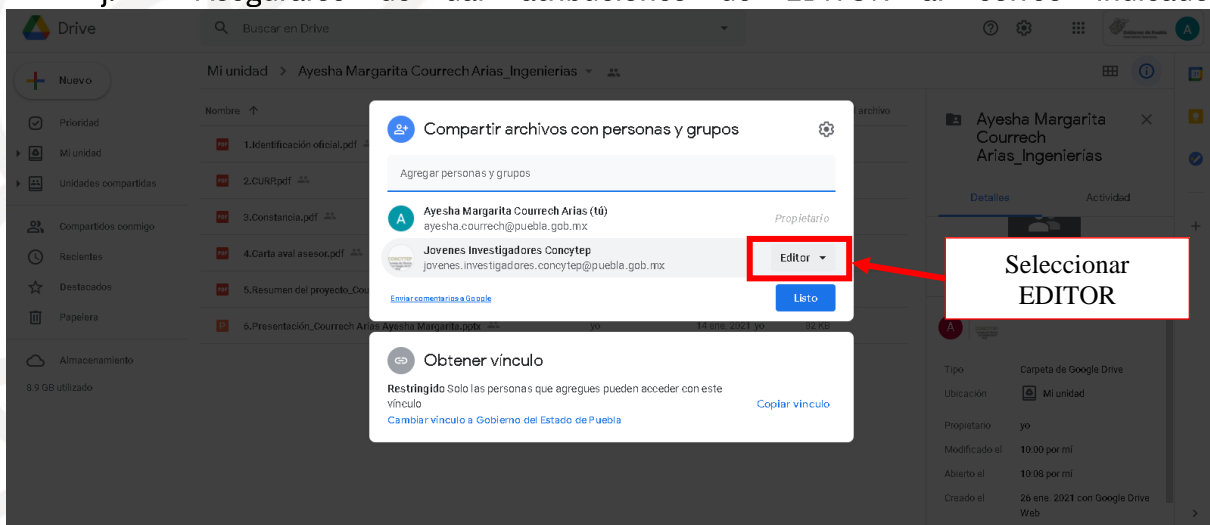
j. Asegurarse de dar atribuciones de EDITOR al correo indicado

Drive

Buscar en Drive

Nuevo

Prioridad

Mi unidad

Unidades compartidas

Compartidos conmigo

Recientes

Destacados

Papelera

Almacenamiento

8.9 GB utilizado

Mi unidad > Ayesha Margarita Courrech Arias_Ingenierias

Nombre ↑

1.Identificación oficial.pdf

2.CURP.pdf

3.Constancia.pdf

4.Carta aval asesor.pdf

5.Resumen del proyecto_Cou

6.Presentación_Courrech Arias Ayesha Margarita.pptx

yo

14 ene. 2021 yo

82 KB

archivo

Compartir archivos con personas y grupos

Agregar personas y grupos

Ayesha Margarita Courrech Arias (tú)
ayesha.courrech@puebla.gob.mx

Propietario

Jovenes Investigadores Concytep
jovenes.investigadores.concytep@puebla.gob.mx

Editor

Enviar comentarios a Google

Listo

Obtener vínculo

Restringido Solo las personas que agregues pueden acceder con este vínculo

Copiar vínculo

Cambiar vínculo a Gobierno del Estado de Puebla

Seleccionar EDITOR

Ayesha Margarita Courrech Arias_Ingenierias

Detalles

Actividad

Tipo

Carpeta de Google Drive

Ubicación

Mi unidad

Propietario

yo

Modificado el

10:00 por mí

Abierto el

10:06 por mí

Creado el

26 ene. 2021 con Google Drive Web